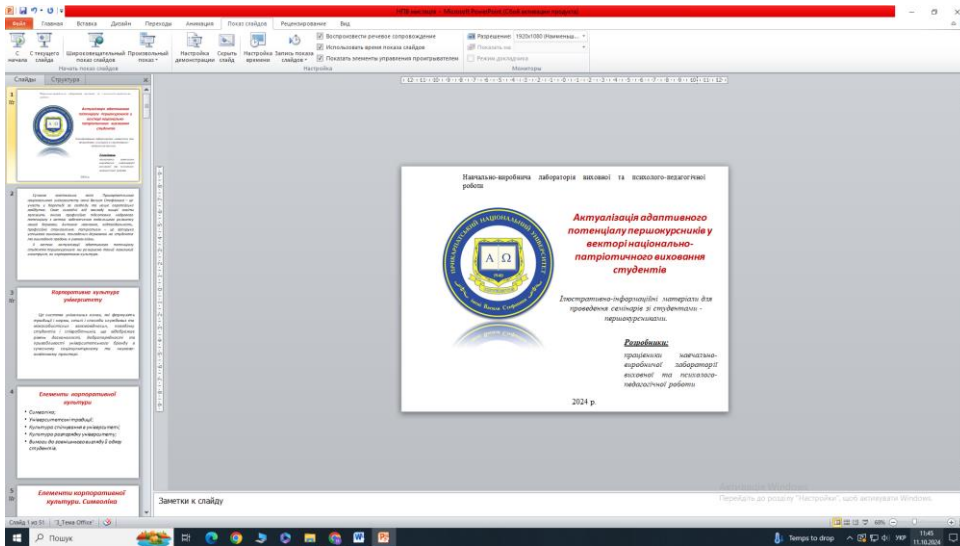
НПВ_виховна - Microsoft PowerPoint (Сбой активации продукта)

Файл Главная Вставка Дизайн Переходы Анимация Показ слайдов Рецензирование Вид

С начала С текущего слайда Широковещательный показ слайдов Произвольный показ Начать показ слайдов

Настройка демонстрации Скрыть слайд Настройка времени Запись показа слайдов Воспроизвести речевое сопровождение Использовать время показа слайдов Показать элементы управления проигрывателем Настройка

Разрешение: 1920x1080 (Наименьш... Показать на: Режим докладчика Мониторы

Слайды Структура

Актуалізація адаптивного потенціалу першокурсників у векторі національно-патріотичного виховання студентів

Корпоративна культура університету

Елементи корпоративної культури

• Символіка;
• Університетські традиції;
• Культура спілкування в університеті;
• Культура розпорядку університету;
• Вимоги до зовнішнього вигляду й одягу студентів.

Елементи корпоративної культури. Символіка

Навчально-виробнича лабораторія виховної та психолого-педагогічної роботи

ПРИКАРПАТСЬКИЙ НАЦІОНАЛЬНИЙ УНІВЕРСИТЕТ імені Василя Стефаника
А Ω
1940

Актуалізація адаптивного потенціалу першокурсників у векторі національно-патріотичного виховання студентів

Ілюстративно-інформаційні матеріали для проведення семінарів зі студентами - першокурсниками.

Розробники:

працівники навчально-виробничої лабораторії виховної та психолого-педагогічної роботи

2024 р.

Заметки к слайду

Активация Windows
Перейдіть до розділу "Настройки", щоб активувати Windows.

Слайд 1 из 51 "1_Тема Office" Українська

Пошук

Temps to drop УКР 11:45 11.10.2024